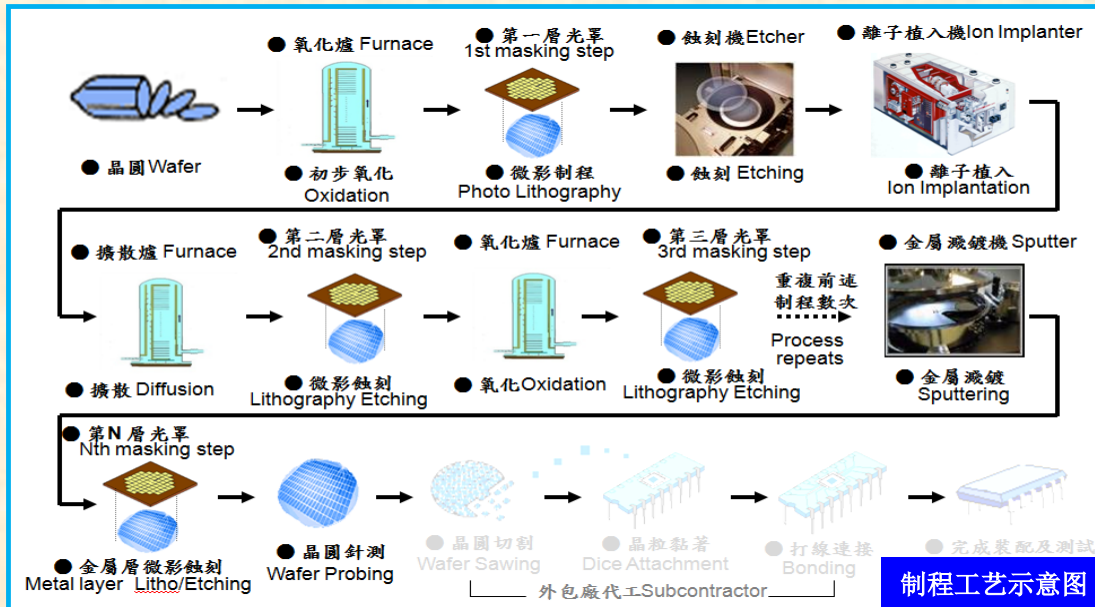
● 氧化爐 Furnace

● 第一層光罩
1st masking step

● 蝕刻機Etcher

● 離子植入機Ion Implanter

● 晶圓Wafer

● 初步氧化
Oxidation

● 微影制程
Photo Lithography

● 蝕刻 Etching

● 離子植入
Ion Implantation

● 擴散爐 Furnace

● 第二層光罩
2nd masking step

● 氧化爐 Furnace

● 第三層光罩
3rd masking step

● 金屬濺鍍機 Sputter

重複前述
制程數次

Process
repeats

● 擴散 Diffusion

● 微影蝕刻
Lithography Etching

● 氧化Oxidation

● 微影蝕刻
Lithography Etching

● 金屬濺鍍
Sputtering

● 第N層光罩
Nth masking step

● 金屬層微影蝕刻
Metal layer Litho/Etching

● 晶圓針測
Wafer Probing

● 晶圓切割
Wafer Sawing

● 晶粒黏著
Dice Attachment

● 打線連接
Bonding

● 完成裝配及測試

外包廠代工Subcontractor

制程工艺示意图